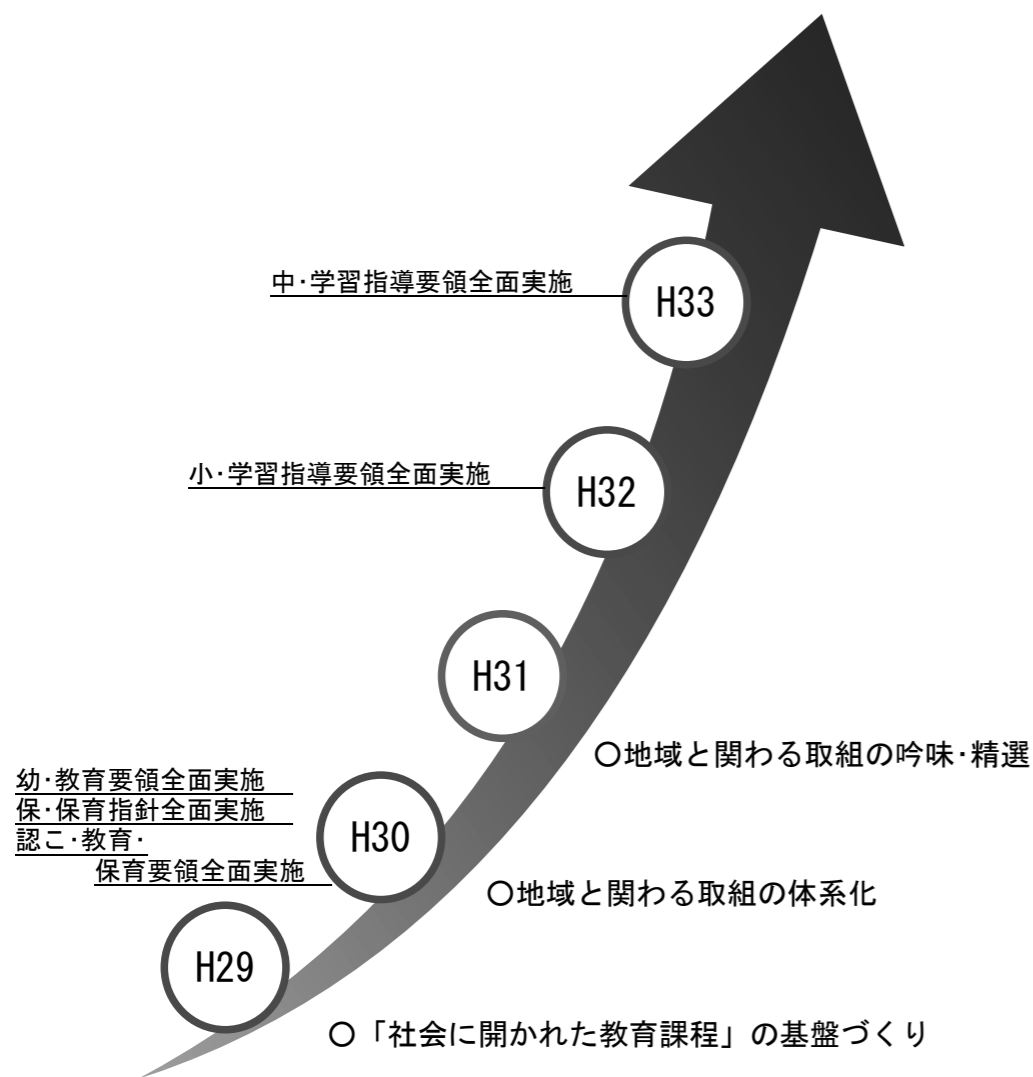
中·学習指導要領全面実施

H33

小·学習指導要領全面実施

H32

H31

〇地域と関わる取組の吟味·精選

幼·教育要領全面実施
保·保育指針全面実施
認こ·教育·
保育要領全面実施

H30

〇地域と関わる取組の体系化

H29

〇「社会に開かれた教育課程」の基盤づくり